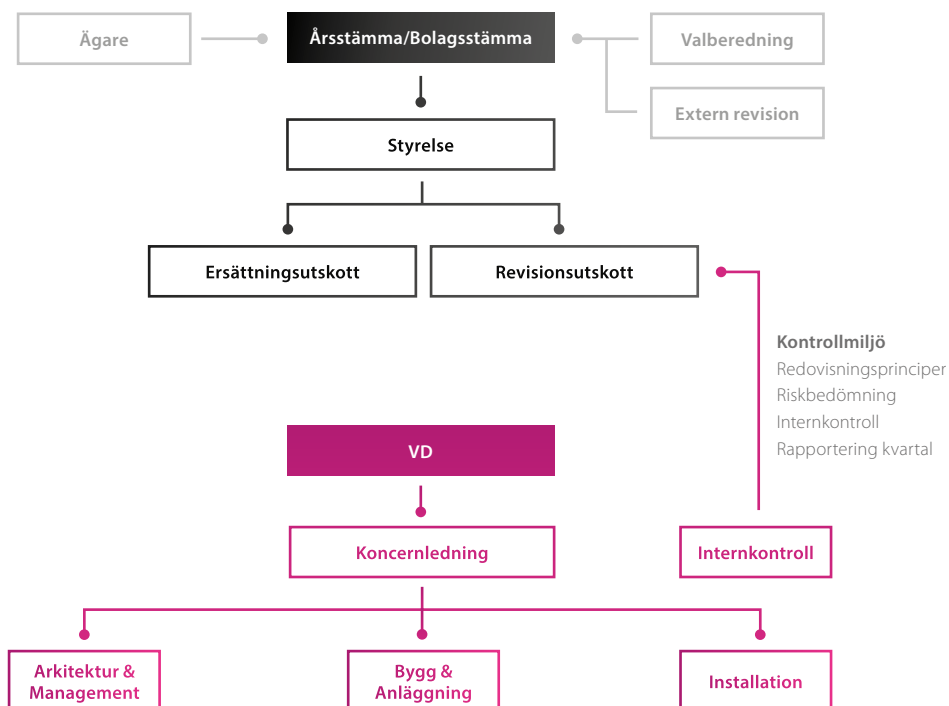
Ägare

Årsstämma/Bolagsstämma

Valberedning

Extern revision

Styrelse

Ersättningsutskott

Revisionsutskott

Kontrollmiljö
Redovisningsprinciper
Riskbedömning
Internkontroll
Rapportering kvartal

VD

Koncernledning

Internkontroll

Arkitektur & Management

Bygg & Anläggning

Installation